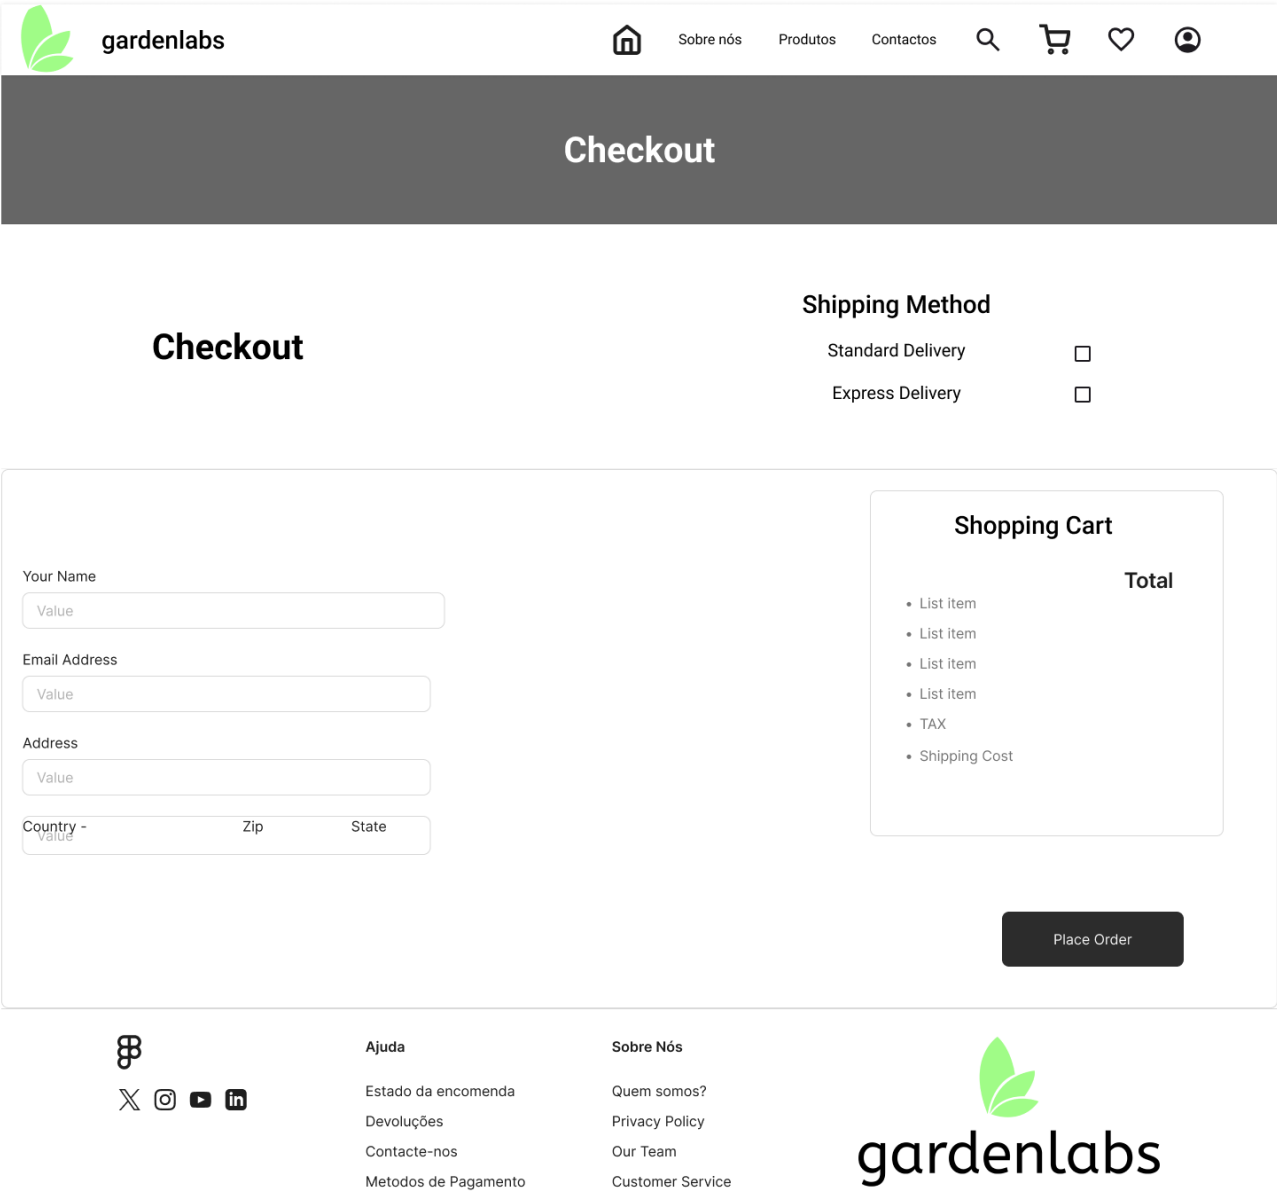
gardenlabs

Sobre nós Produtos Contactos

Checkout

Checkout

Shipping Method

Standard Delivery

Express Delivery

Your Name

Value

Email Address

Value

Address

Value

Country - Zip State

Value

Shopping Cart

Total

- List item
- List item
- List item
- List item
- TAX
- Shipping Cost

Place Order

Ajuda

Estado da encomenda

Devoluções

Contacte-nos

Metodos de Pagamento

Sobre Nós

Quem somos?

Privacy Policy

Our Team

Customer Service

gardenlabs